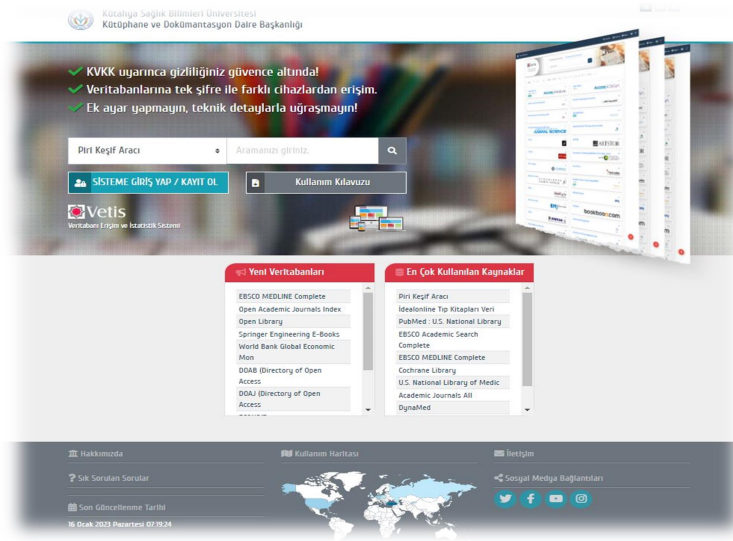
Kütahya Sağlık Bilimleri Üniversitesi
Kütüphane ve Dokümantasyon Daire Başkanlığı

KVKK uyarınca gizliliğiniz güvence altında!
Veritabanlarına tek şifre ile farklı cihazlardan erişim.
Ek ayar yapmayın, teknik detaylarla uğraşmayın!

Piri Keşif Aracı
Aramanızı giriniz.

SİSTEME GİRİŞ YAP / KAYIT OL
Kullanım Kılavuzu

Vetis
Veritabanı Erişim ve İstatistik Sistemi

Yeni Veritabanları
EBSCO MEDLINE Complete
Open Academic Journals Index
Open Library
Springer Engineering E-Books
World Bank Global Economic Mon
DOAB (Directory of Open Access
DOAJ (Directory of Open Access

En Çok Kullanılan Kaynaklar
Piri Keşif Aracı
İdealonline Tıp Kitapları Veri
PubMed : U.S. National Library
EBSCO Academic Search Complete
EBSCO MEDLINE Complete
Cochrane Library
U.S. National Library of Medic
Academic Journals All
DynaMed

Hakkımızda
Kullanım Haritası
İletişim
Sık Sorulan Sorular
Sosyal Medya Bağlantıları
Son Güncellenme Tarihi
16 Ocak 2023 Pazartesi 07:19:24